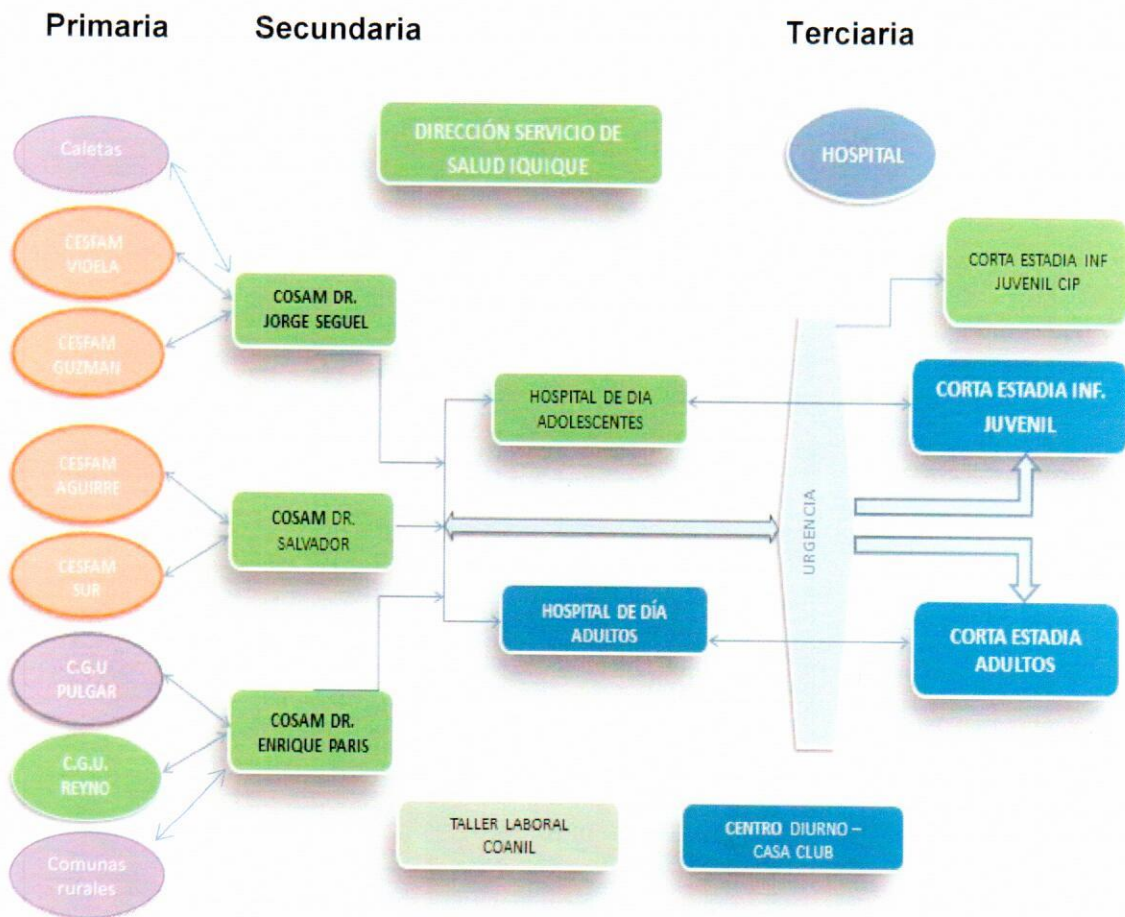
Primaria

Secundaria

Terciaria

DIRECCIÓN SERVICIO DE SALUD IQUIQUE

HOSPITAL

Caletas

CESFAM VIDELA

CESFAM GUZMAN

CESFAM AGUIRRE

CESFAM SUR

C.G.U PULGAR

C.G.U. REYNO

Comunas rurales

COSAM DR. JORGE SEGUEL

COSAM DR. SALVADOR

COSAM DR. ENRIQUE PARIS

HOSPITAL DE DIA ADOLESCENTES

HOSPITAL DE DÍA ADULTOS

URGENCIA

CORTA ESTADIA INF JUVENIL CIP

CORTA ESTADIA INF. JUVENIL

CORTA ESTADIA ADULTOS

TALLER LABORAL COANIL

CENTRO DIURNO – CASA CLUB